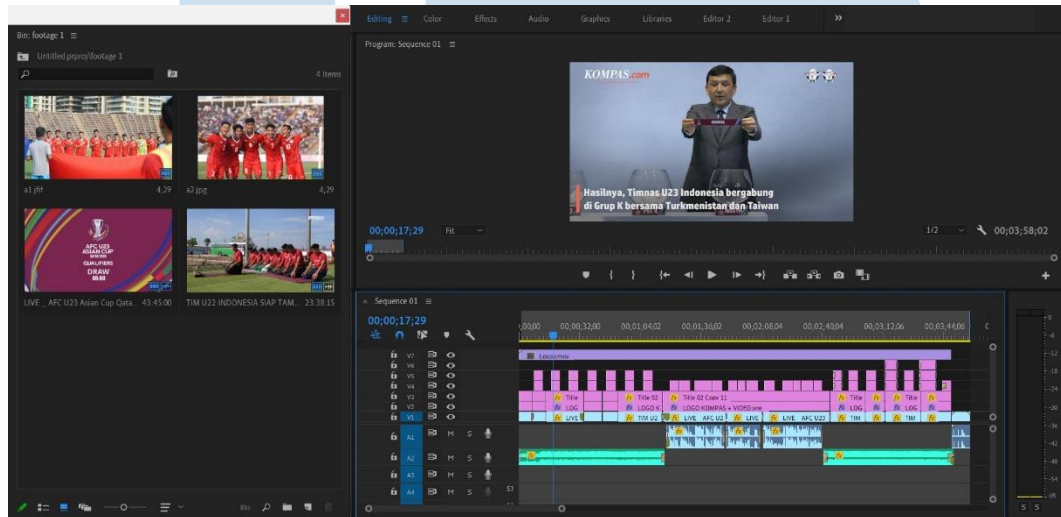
Bin: footage 1 ≡
Untitled.prproj\footage 1
4 items
a1.jfif 4;29
a2.jpg 4;29
LIVE _ AFC U23 Asian Cup Qata... 43:45:00
TIM U22 INDONESIA SIAP TAM... 23:38:15

AFC U23 ASIAN CUP QUALIFIERS DRAW

Editing ≡ Color Effects Audio Graphics Libraries Editor 2 Editor 1 »

Program: Sequence 01 ≡
KOMPAS.com
Hasilnya, Timnas U23 Indonesia bergabung di Grup K bersama Turkmenistan dan Taiwan
00;00;17;29 Fit 1/2 00;03;58;02

Sequence 01 ≡
00;00;17;29
;00;00 00;00;32;00 00;01;04;02 00;01;36;02 00;02;08;04 00;02;40;04 00;03;12;06 00;03;44;06
V7 V6 V5 V4 V3 V2 V1
A1 A2 A3 A4
M S
Logo.mov
Title Title 02 Title 02 Copy 11 Title Title Title
LOG LOGO K LOGO KOMPAS + VIDEO.mov LOG LOG LOG
LIVE TIM U2 LIVE AFC U2 LIVE LIVE AFC U23 TIM TIM TIM
S S